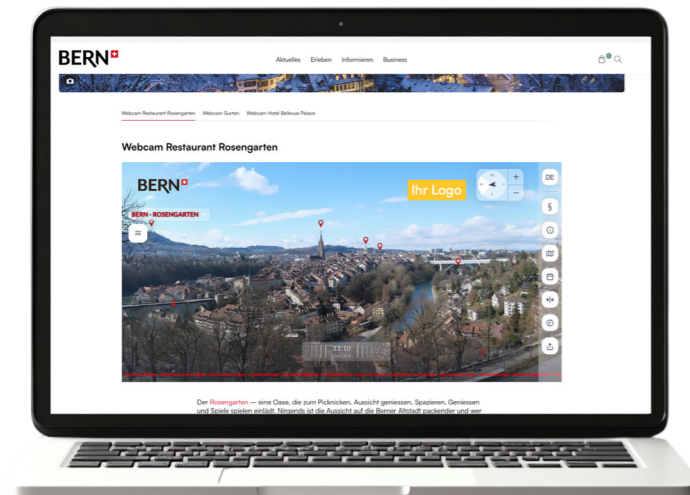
BERN

Aktuelles Erleben Informieren Business

Webcam Restaurant Rosengarten Webcam Gurten Webcam Hotel Bellevue Palace

Webcam Restaurant Rosengarten

BERN

BERN - ROSENGARTEN

Ihr Logo

DE

13:10

Der Rosengarten — eine Oase, die zum Picknicken, Aussicht geniessen, Spazieren, Geniessen und Spiele spielen einlädt. Nirgends ist die Aussicht auf die Berner Altstadt packender und wer